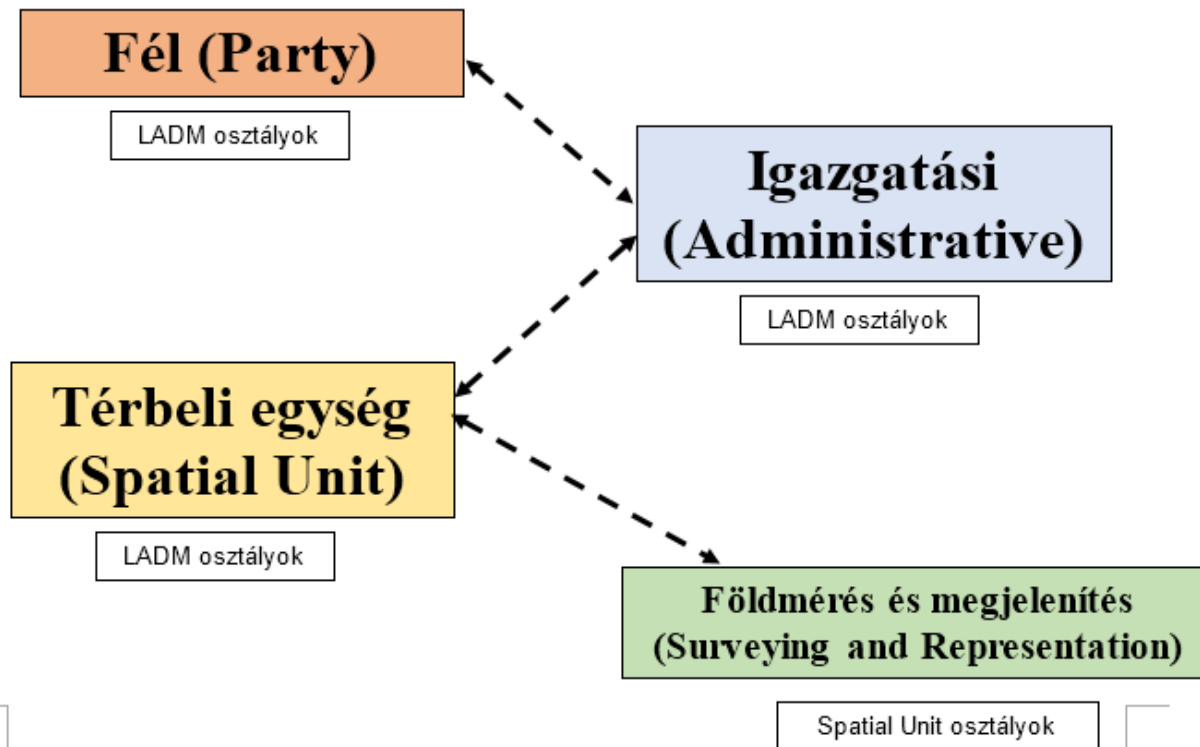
Fél (Party)

LADM osztályok

Igazgatási (Administrative)

LADM osztályok

Térbeli egység (Spatial Unit)

LADM osztályok

Földmérés és megjelenítés (Surveying and Representation)

Spatial Unit osztályok